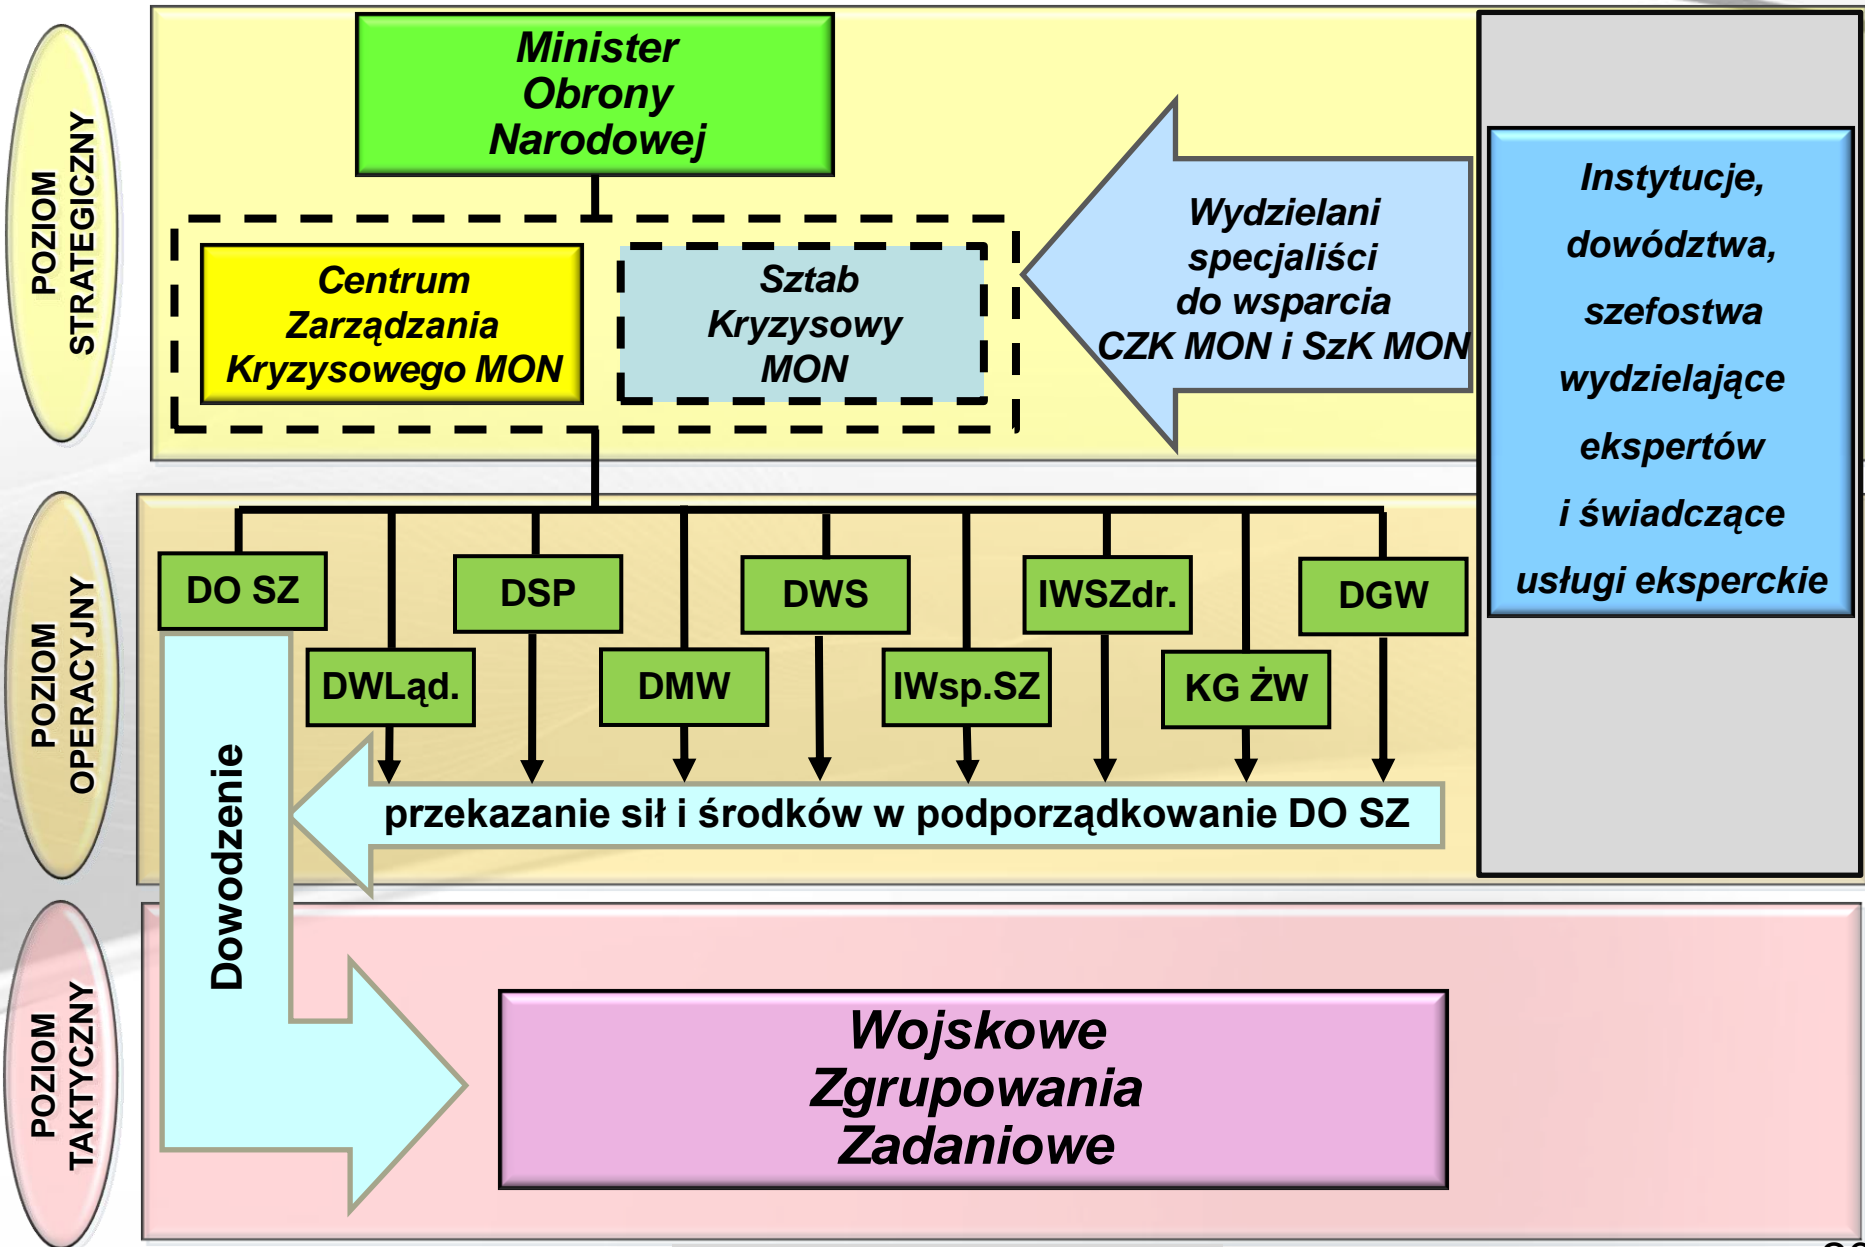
POZIOM STRATEGICZNY

Minister Obrony Narodowej

Centrum Zarządzania Kryzysowego MON

Sztab Kryzysowy MON

Wydzielani specjaliści do wsparcia CZK MON i SzK MON

Instytucje, dowództwa, szefostwa wydzielające ekspertów i świadczące usługi eksperckie

POZIOM OPERACYJNY

DO SZ

DSP

DWS

IWSZdr.

DGW

DWLąd.

DMW

IWsp.SZ

KG ŻW

przekazanie sił i środków w podporządkowanie DO SZ

Dowodzenie

POZIOM TAKTYCZNY

Wojskowe Zgrupowania Zadaniowe